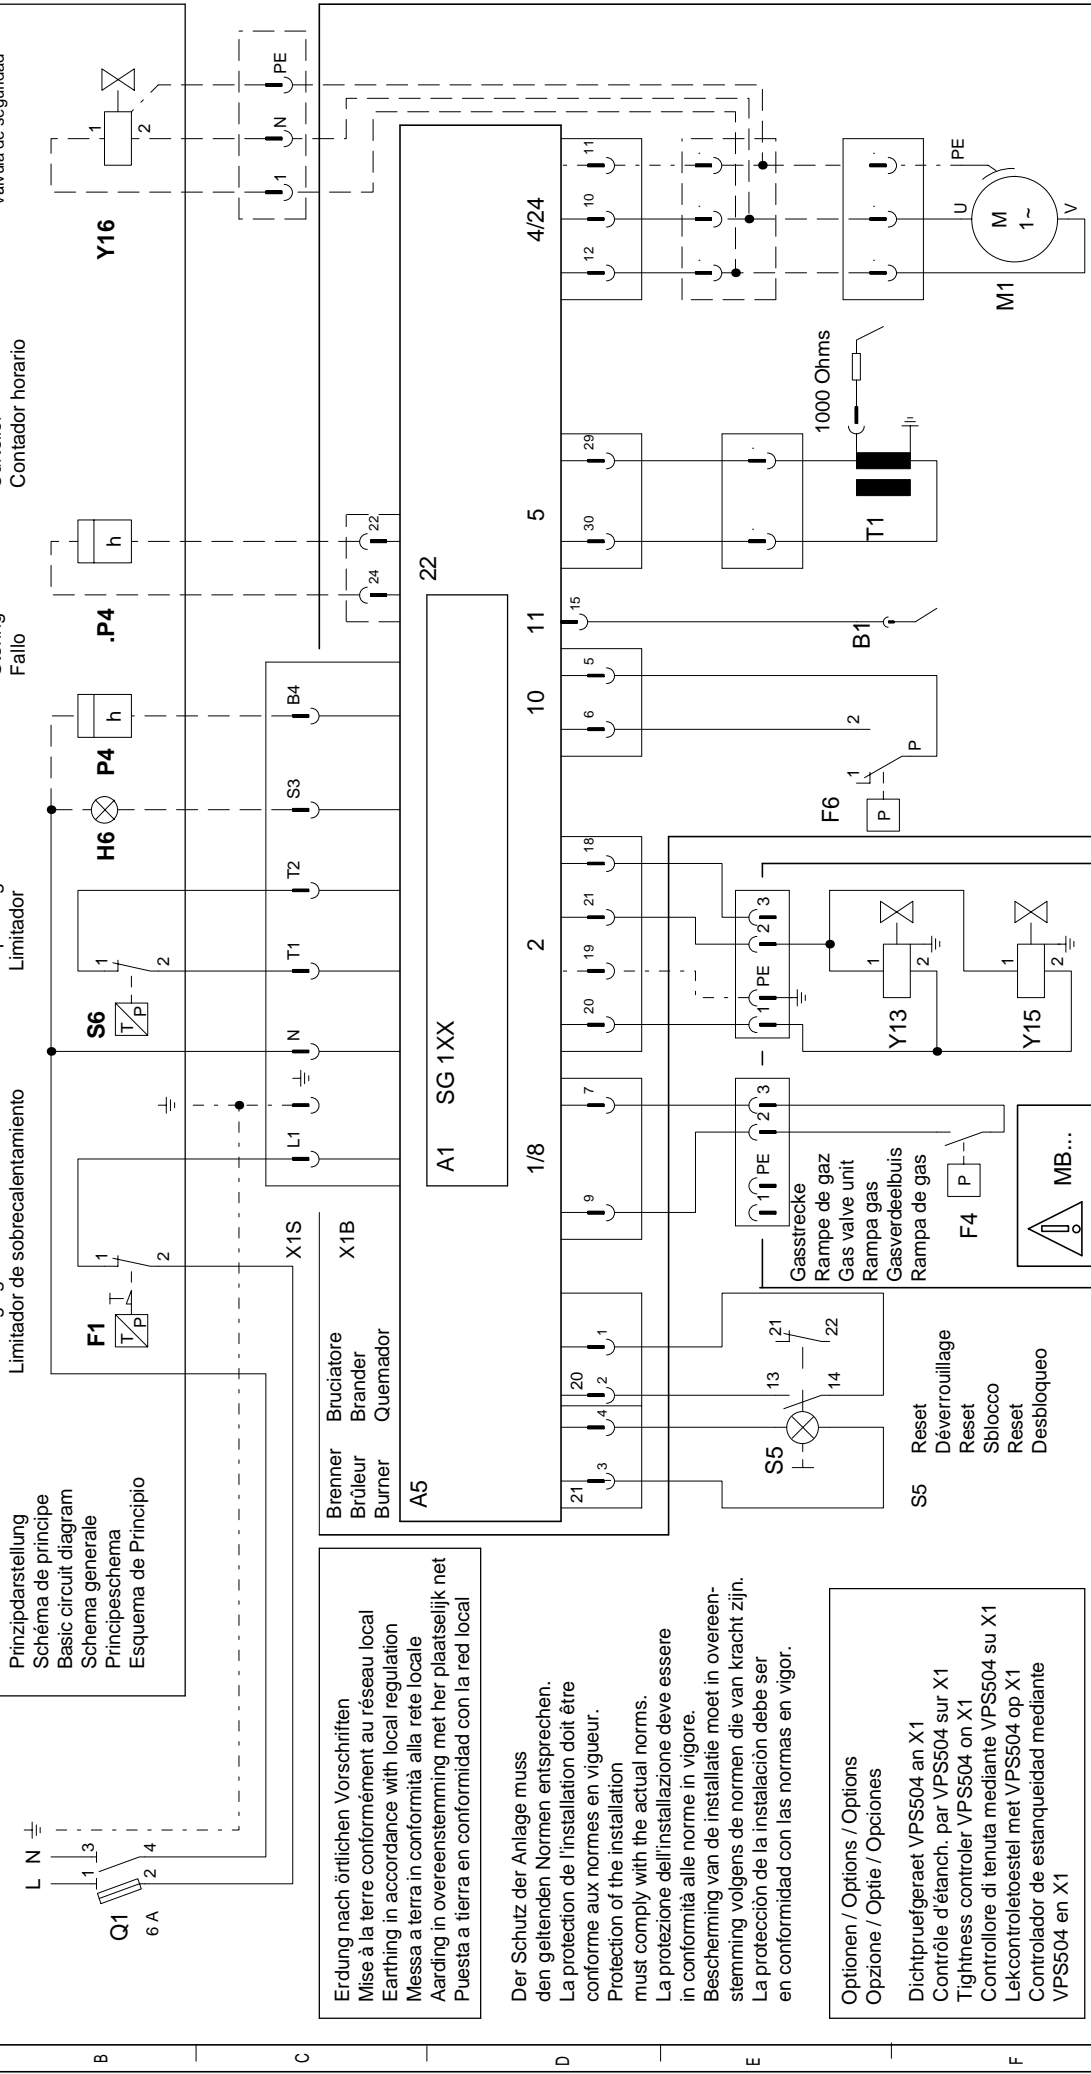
Limitador de sobrecalentamiento
Limitador
Fallo
Contador horario
Válvula de seguridad

B
C
D
E
F

Prinzipdarstellung
Schéma de principe
Basic circuit diagram
Schema generale
Principeschema
Esquema de Principio

Erdung nach örtlichen Vorschriften
Mise à la terre conformément au réseau local
Earthing in accordance with local regulation
Messa a terra in conformità alla rete locale
Aarding in overeenstemming met her plaatselijk net
Puesta a tierra en conformidad con la red local

Der Schutz der Anlage muss den geltenden Normen entsprechen.
La protection de l'installation doit être conforme aux normes en vigueur.
Protection of the installation must comply with the actual norms.
La protezione dell'installazione deve essere in conformità alle norme in vigore.
Bescherming van de installatie moet in overeenstemming volgens de normen die van kracht zijn.
La protección de la instalación debe ser en conformidad con las normas en vigor.

Optionen / Options / Options
Opzione / Optie / Opciones

Dichtpruefgeraet VPS504 an X1
Contrôle d'étanch. par VPS504 sur X1
Tightness controler VPS504 on X1
Controllore di tenuta mediante VPS504 su X1
Lekcontroletoestel met VPS504 op X1
Controlador de estanqueidad mediante VPS504 en X1

L N
Q1
6 A
1 3
2 4

F1
1 2
X1S
X1B
L1 N T1 T2 S3 B4
S6
H6
P4
.P4
Y16
h
h
24 22
22
1 N PE
2

Brenner Bruciatore
Brûleur Brander
Burner Quemador
A5
A1 SG 1XX
21 3 4 20 2 1
9 7 20 19 21 18 6 5 15 30 29 12 10 11
1/8
2
10
11
5
4/24

S5
13 14 21 22
S5 Reset
Déverrouillage
Reset
Sblocco
Reset
Desbloqueo

Gasstrecke
Rampe de gaz
Gas valve unit
Rampa gas
Gasverdeelbuis
Rampa de gas

1 PE 2 3
1 PE 2 3
F4
P
MB...
Y13
Y15
1 2
1 2
F6
P
1 2 P
B1
T1
1000 Ohms
M1
M 1~
U V PE